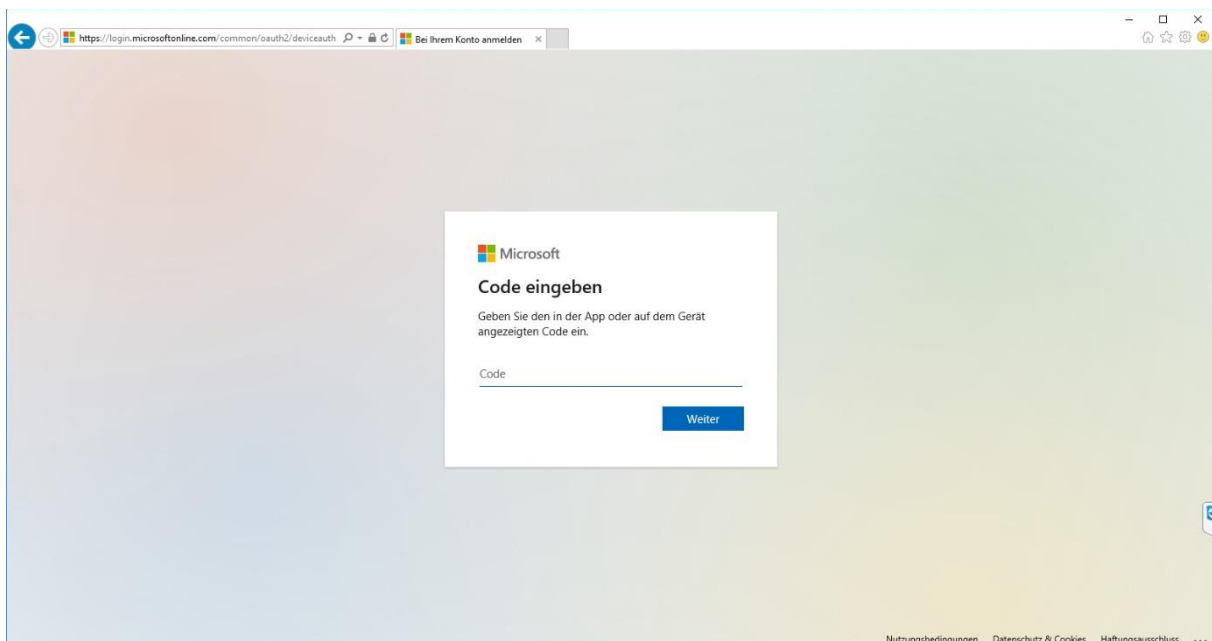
https://login.microsoftonline.com/common/oauth2/deviceauth

Bei Ihrem Konto anmelden ×

Microsoft

Code eingeben

Geben Sie den in der App oder auf dem Gerät angezeigten Code ein.

Code

Weiter

Nutzungsbedingungen Datenschutz & Cookies Haftungsausschluss ...